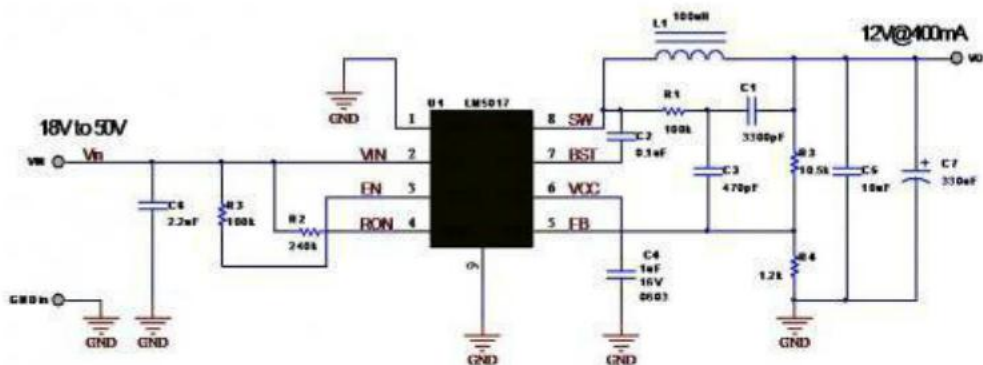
L1 100uH

12V@400mA

VO

GND

U1 LM5017

1

8 SW

R1 100k

C1 3300pF

18V to 50V

C2 0.1uF

VIN Vin

VIN 2

7 BST

C3 470pF

R3 10.5k

C5 10uF

C7 330uF

EN 3

6 VCC

C6 2.2uF

R3 100k

R2 240k

RON 4

5 FB

C4 1uF 16V 0603

R4 1.2k

GNDin

GND

GND

GND

GND

GND